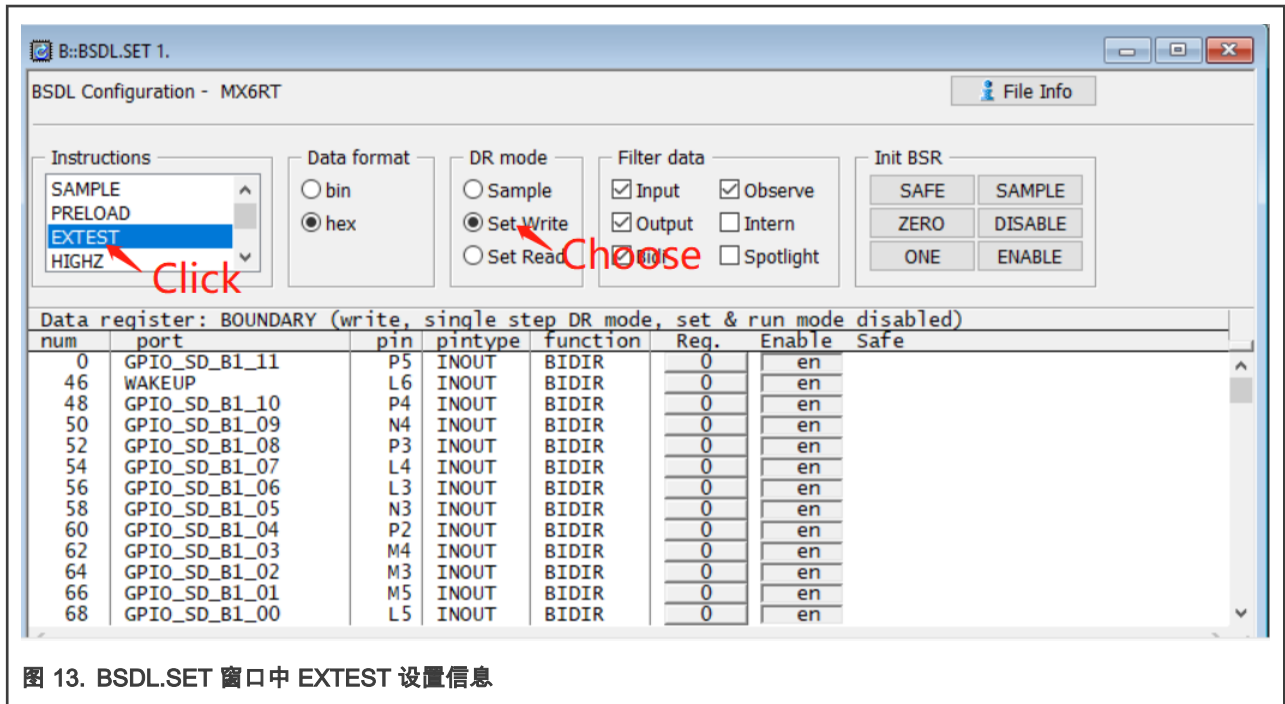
B::BSDL.SET 1.

BSDL Configuration - MX6RT

File Info

Instructions
SAMPLE
PRELOAD
EXTEST
HIGHZ

Click

Data format
bin
hex

DR mode
Sample
Set Write
Set Read

Choose

Filter data
Input
Output
Bidi
Observe
Intern
Spotlight

Init BSR
SAFE
SAMPLE
ZERO
DISABLE
ONE
ENABLE

Data register: BOUNDARY (write, single step DR mode, set & run mode disabled)

| num | port | pin | pintype | function | Req. | Enable | Safe |
|---|---|---|---|---|---|---|---|
| 0 | GPIO_SD_B1_11 | P5 | INOUT | BIDIR | 0 | en | |
| 46 | WAKEUP | L6 | INOUT | BIDIR | 0 | en | |
| 48 | GPIO_SD_B1_10 | P4 | INOUT | BIDIR | 0 | en | |
| 50 | GPIO_SD_B1_09 | N4 | INOUT | BIDIR | 0 | en | |
| 52 | GPIO_SD_B1_08 | P3 | INOUT | BIDIR | 0 | en | |
| 54 | GPIO_SD_B1_07 | L4 | INOUT | BIDIR | 0 | en | |
| 56 | GPIO_SD_B1_06 | L3 | INOUT | BIDIR | 0 | en | |
| 58 | GPIO_SD_B1_05 | N3 | INOUT | BIDIR | 0 | en | |
| 60 | GPIO_SD_B1_04 | P2 | INOUT | BIDIR | 0 | en | |
| 62 | GPIO_SD_B1_03 | M4 | INOUT | BIDIR | 0 | en | |
| 64 | GPIO_SD_B1_02 | M3 | INOUT | BIDIR | 0 | en | |
| 66 | GPIO_SD_B1_01 | M5 | INOUT | BIDIR | 0 | en | |
| 68 | GPIO_SD_B1_00 | L5 | INOUT | BIDIR | 0 | en | |

图 13. BSDL.SET 窗口中 EXTEST 设置信息